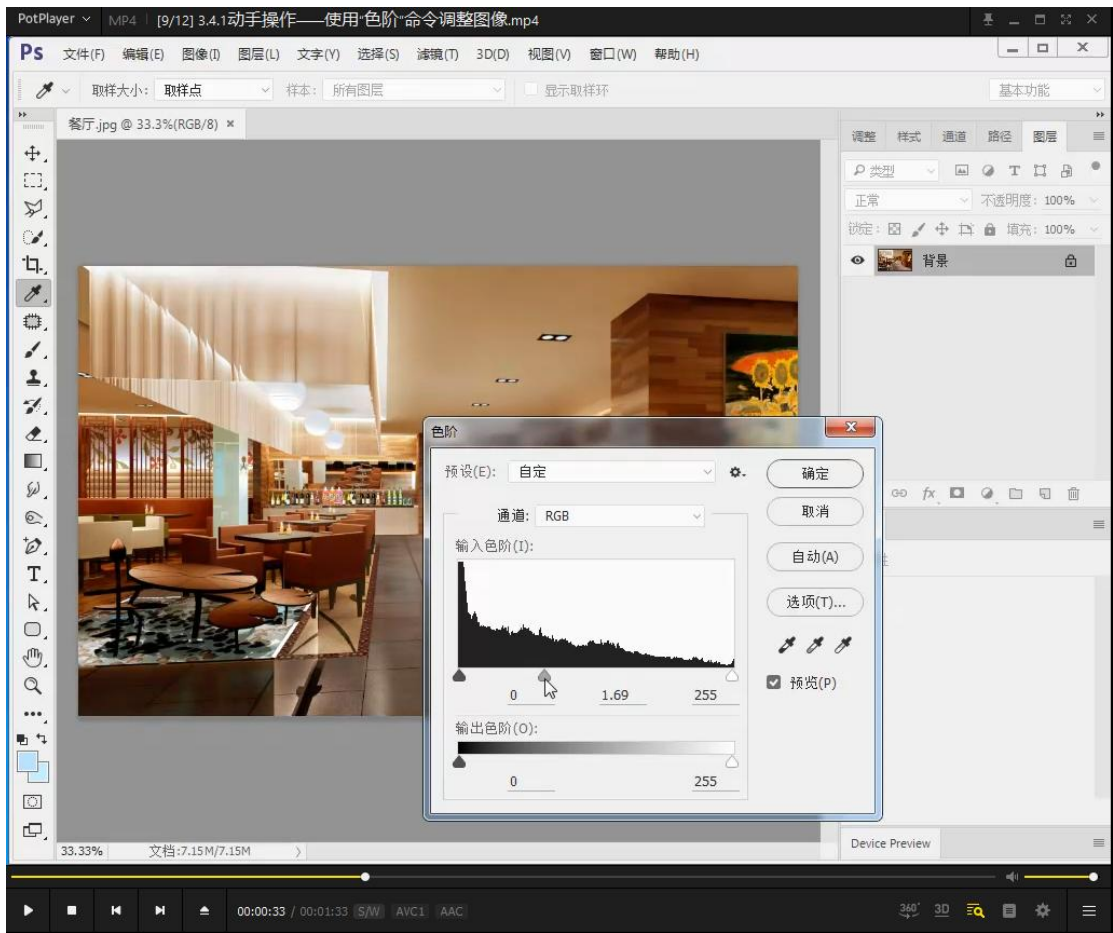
PotPlayer MP4 [9/12] 3.4.1动手操作——使用"色阶"命令调整图像.mp4

Ps 文件(F) 编辑(E) 图像(I) 图层(L) 文字(Y) 选择(S) 滤镜(T) 3D(D) 视图(V) 窗口(W) 帮助(H)

取样大小: 取样点 样本: 所有图层 显示取样环 基本功能

餐厅.jpg @ 33.3%(RGB/8) ×

调整 样式 通道 路径 图层

类型

正常 不透明度: 100%

锁定: 填充: 100%

背景

色阶

预设(E): 自定

确定

取消

自动(A)

选项(T)...

通道: RGB

输入色阶(I):

0 1.69 255

预览(P)

输出色阶(O):

0 255

33.33% 文档:7.15M/7.15M

Device Preview

00:00:33 / 00:01:33 S/W AVC1 AAC

360° 3D